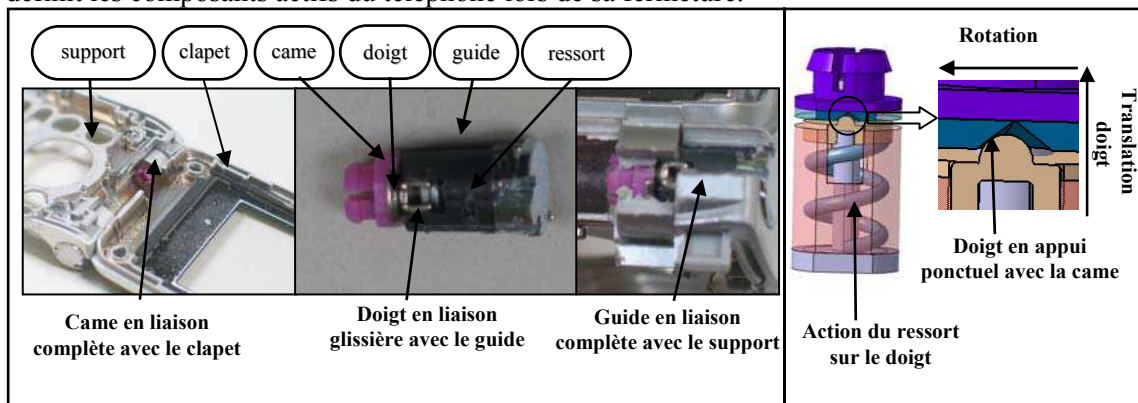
définit les composants actifs du téléphone lors de sa fermeture.

support

clapet

came

doigt

guide

ressort

Came en liaison complète avec le clapet

Doigt en liaison glissière avec le guide

Guide en liaison complète avec le support

Rotation

Translation doigt

Doigt en appui ponctuel avec la came

Action du ressort sur le doigt